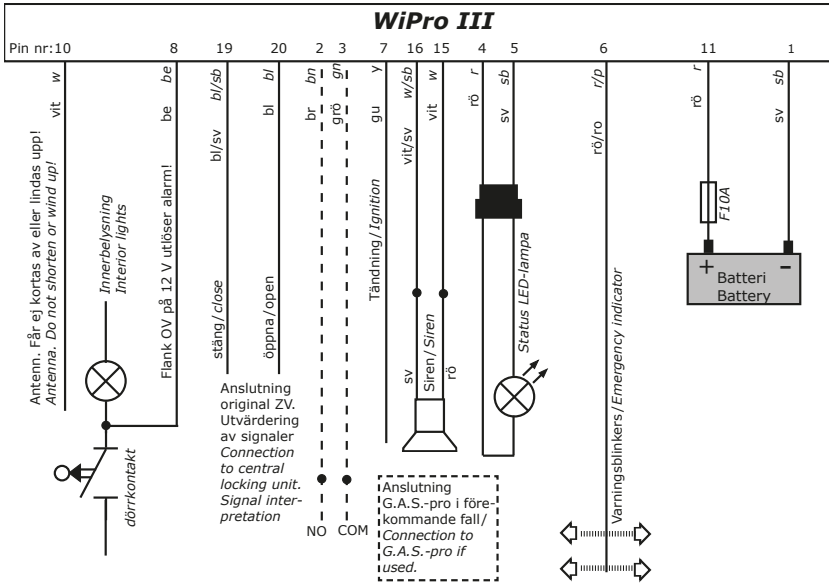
WiPro III

Pin nr:10 8 19 20 2 3 7 16 15 4 5 6 11 1

w be bl/sb bl bn gn y w/sb w r sb r/p r sb

vit be bl/sv bl br grö gu vit/sv vit rö sv rö/ro rö sv

Antenn. Får ej kortas av eller lindas upp!
Antenna. Do not shorten or wind up!

Innerbelysning
Interior lights

Flank 0V på 12 V utlöser alarm!

stäng/close

öppna/open

Tändning/Ignition

sv Siren/Siren rö

Status LED-lampa

Varningsblinkers/Emergency indicator

F10A

+ Batteri Battery -

Anslutning original ZV. Utvärdering av signaler Connection to central locking unit. Signal interpretation

NO COM

dörrkontakt

Anslutning G.A.S.-pro i förekommande fall/ Connection to G.A.S.-pro if used.